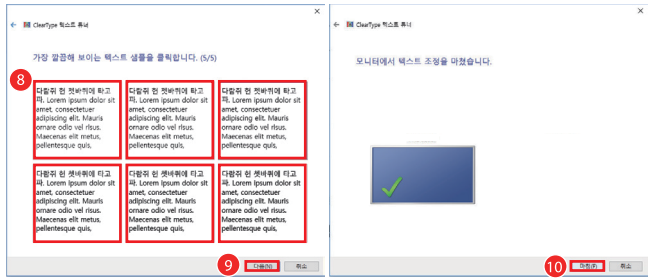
ClearType 텍스트 튜너

가장 깔끔해 보이는 텍스트 샘플을 클릭합니다. (5/5)

8

다람쥐 헌 쳇바퀴에 타고파. Lorem ipsum dolor sit amet, consectetuer adipiscing elit. Mauris ornare odio vel risus. Maecenas elit metus, pellentesque quis,

다람쥐 헌 쳇바퀴에 타고파. Lorem ipsum dolor sit amet, consectetuer adipiscing elit. Mauris ornare odio vel risus. Maecenas elit metus, pellentesque quis,

다람쥐 헌 쳇바퀴에 타고파. Lorem ipsum dolor sit amet, consectetuer adipiscing elit. Mauris ornare odio vel risus. Maecenas elit metus, pellentesque quis,

다람쥐 헌 쳇바퀴에 타고파. Lorem ipsum dolor sit amet, consectetuer adipiscing elit. Mauris ornare odio vel risus. Maecenas elit metus, pellentesque quis,

다람쥐 헌 쳇바퀴에 타고파. Lorem ipsum dolor sit amet, consectetuer adipiscing elit. Mauris ornare odio vel risus. Maecenas elit metus, pellentesque quis,

다람쥐 헌 쳇바퀴에 타고파. Lorem ipsum dolor sit amet, consectetuer adipiscing elit. Mauris ornare odio vel risus. Maecenas elit metus, pellentesque quis,

9 다음(N) 취소

ClearType 텍스트 튜너

모니터에서 텍스트 조정을 마쳤습니다.

10 마침(F) 취소